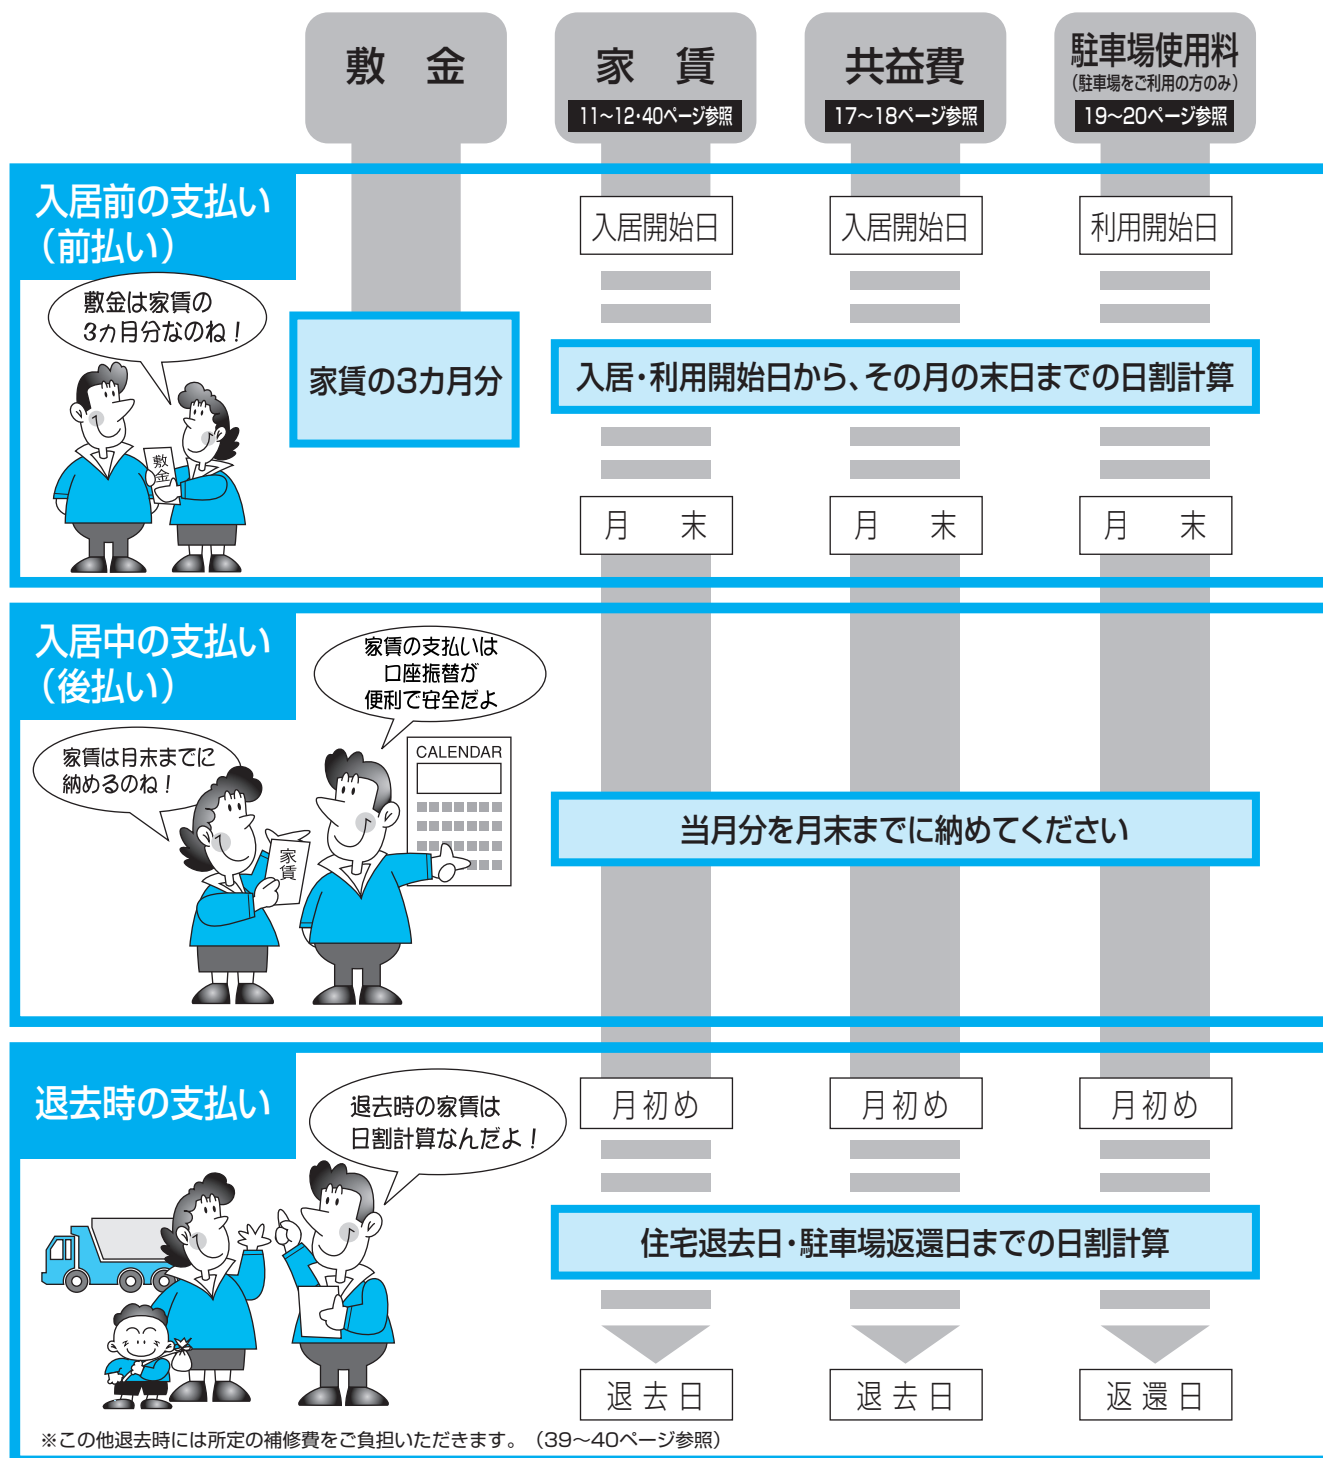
敷　金

家　賃
11~12·40ページ参照

共益費
17~18ページ参照

駐車場使用料
(駐車場をご利用の方のみ)
19~20ページ参照

入居前の支払い
(前払い)

敷金は家賃の
3カ月分なのね！

敷金

家賃の3カ月分

入居開始日

入居開始日

利用開始日

入居・利用開始日から、その月の末日までの日割計算

月　末

月　末

月　末

入居中の支払い
(後払い)

家賃の支払いは
口座振替が
便利で安全だよ

家賃は月末までに
納めるのね！

CALENDAR

家賃

当月分を月末までに納めてください

退去時の支払い

退去時の家賃は
日割計算なんだよ！

月初め

月初め

月初め

住宅退去日・駐車場返還日までの日割計算

退去日

退去日

返還日

※この他退去時には所定の補修費をご負担いただきます。（39~40ページ参照）